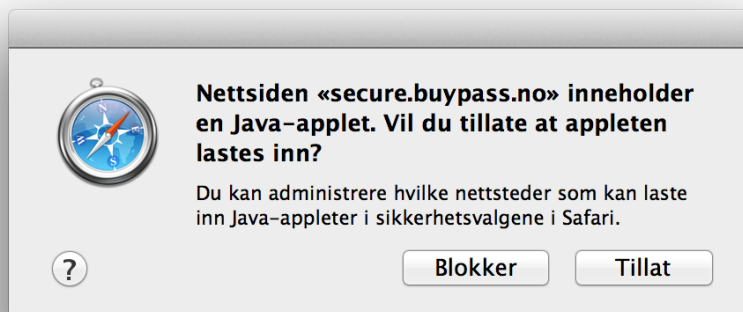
Nettsiden «secure.buypass.no» inneholder en Java-applet. Vil du tillate at appleten lastes inn?

Du kan administrere hvilke nettsteder som kan laste inn Java-appleter i sikkerhetsvalgene i Safari.

?

Blokker

Tillat